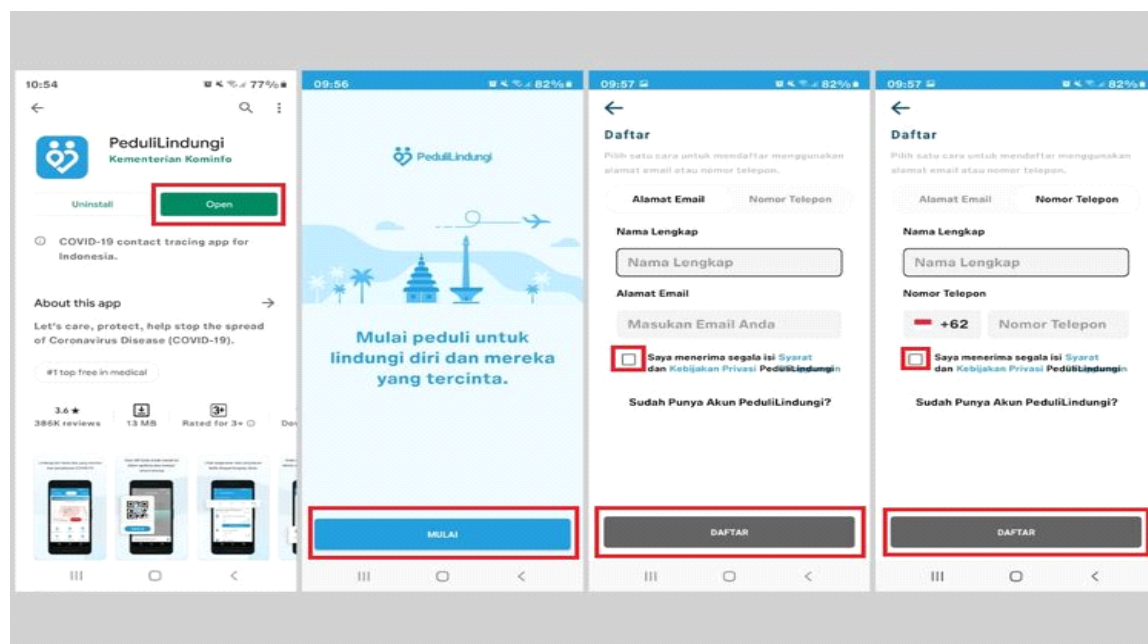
10:54
77%

PeduliLindungi
Kementerian Kominfo

Uninstall
Open

COVID-19 contact tracing app for Indonesia.

About this app →

Let's care, protect, help stop the spread of Coronavirus Disease (COVID-19).

#1 top free in medical

3.6 ★
386K reviews
13 MB
Rated for 3+

09:56
82%

PeduliLindungi

Mulai peduli untuk lindungi diri dan mereka yang tercinta.

MULAI

09:57
82%

Daftar

Pilih satu cara untuk mendaftar menggunakan alamat email atau nomor telepon.

Alamat Email
Nomor Telepon

Nama Lengkap
Nama Lengkap

Alamat Email
Masukan Email Anda

Saya menerima segala isi Syarat dan Kebijakan Privasi PeduliLindungi

Sudah Punya Akun PeduliLindungi?

DAFTAR

09:57
82%

Daftar

Pilih satu cara untuk mendaftar menggunakan alamat email atau nomor telepon.

Alamat Email
Nomor Telepon

Nama Lengkap
Nama Lengkap

Nomor Telepon
+62
Nomor Telepon

Saya menerima segala isi Syarat dan Kebijakan Privasi PeduliLindungi

Sudah Punya Akun PeduliLindungi?

DAFTAR